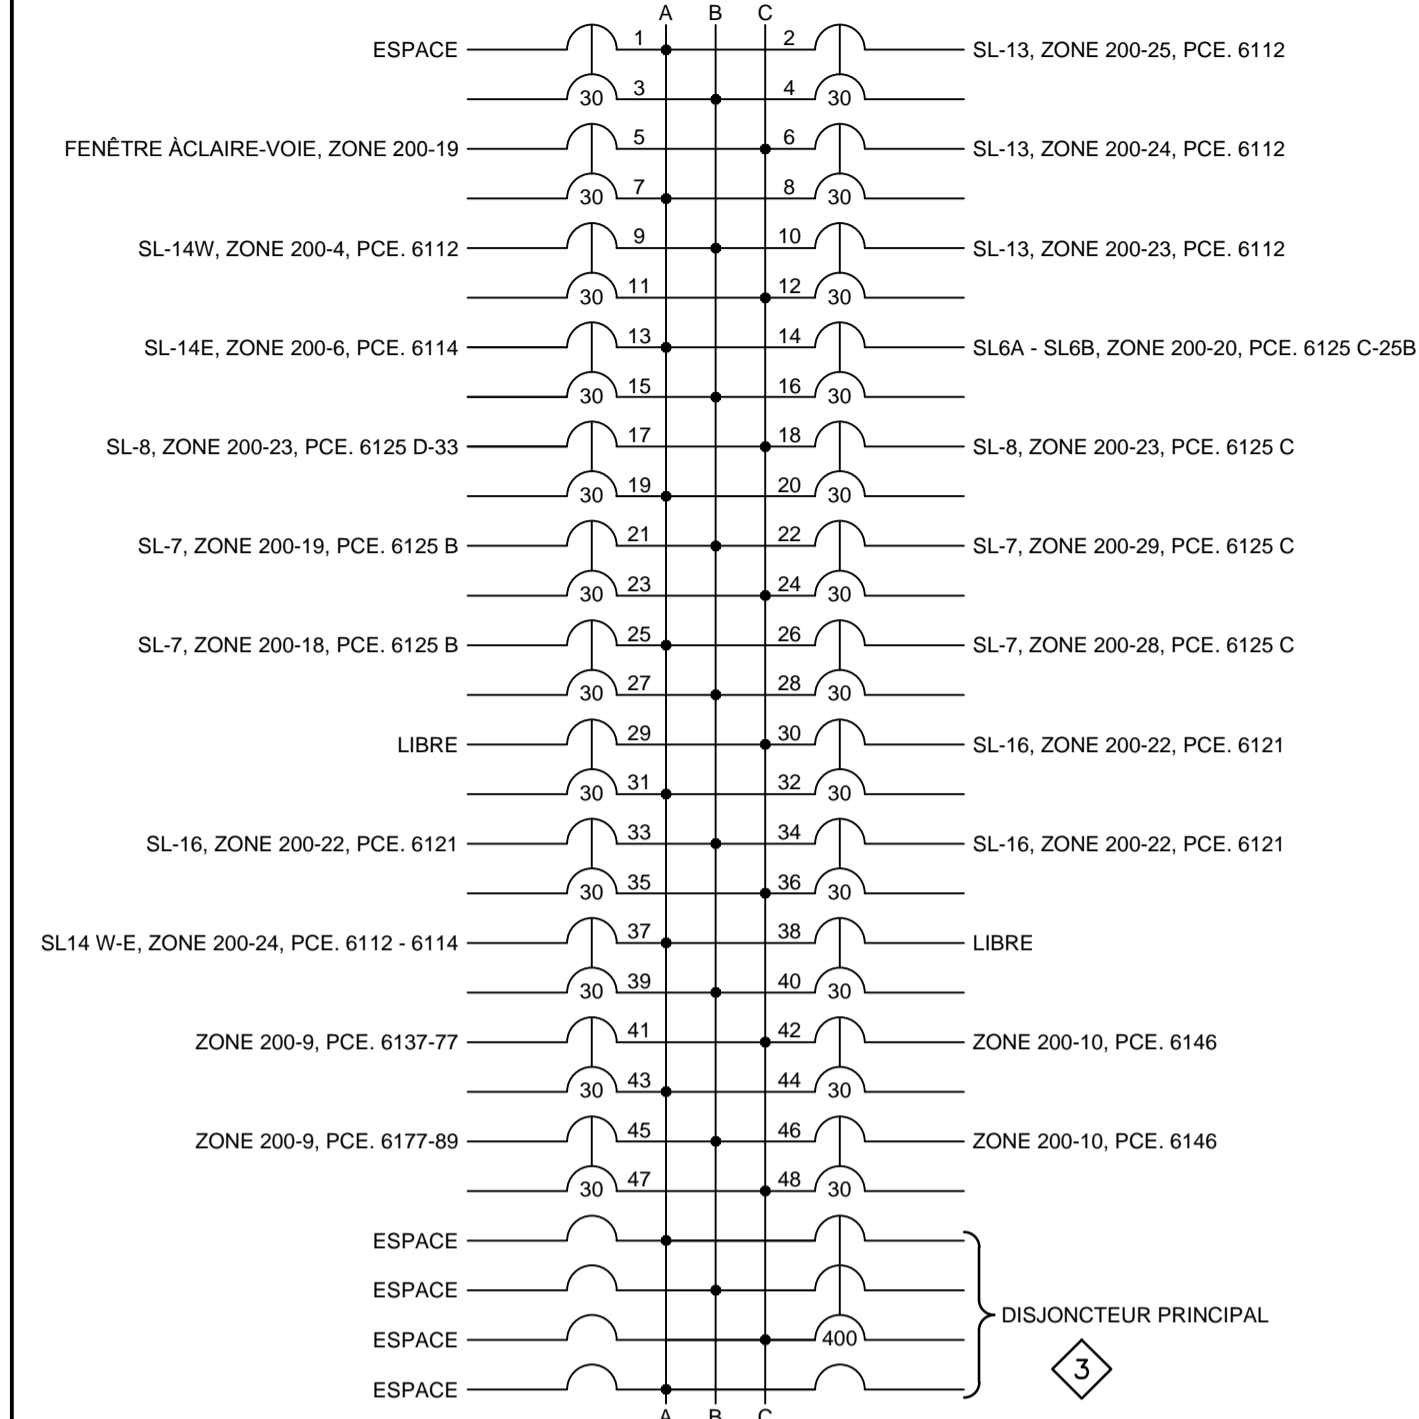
A B C

ESPACE 1 2 SL-13, ZONE 200-25, PCE. 6112
30 3 4 30
FENÊTRE ÀCLAIRE-VOIE, ZONE 200-19 5 6 SL-13, ZONE 200-24, PCE. 6112
30 7 8 30
SL-14W, ZONE 200-4, PCE. 6112 9 10 SL-13, ZONE 200-23, PCE. 6112
30 11 12 30
SL-14E, ZONE 200-6, PCE. 6114 13 14 SL6A - SL6B, ZONE 200-20, PCE. 6125 C-25B
30 15 16 30
SL-8, ZONE 200-23, PCE. 6125 D-33 17 18 SL-8, ZONE 200-23, PCE. 6125 C
30 19 20 30
SL-7, ZONE 200-19, PCE. 6125 B 21 22 SL-7, ZONE 200-29, PCE. 6125 C
30 23 24 30
SL-7, ZONE 200-18, PCE. 6125 B 25 26 SL-7, ZONE 200-28, PCE. 6125 C
30 27 28 30
LIBRE 29 30 SL-16, ZONE 200-22, PCE. 6121
30 31 32 30
SL-16, ZONE 200-22, PCE. 6121 33 34 SL-16, ZONE 200-22, PCE. 6121
30 35 36 30
SL14 W-E, ZONE 200-24, PCE. 6112 - 6114 37 38 LIBRE
30 39 40 30
ZONE 200-9, PCE. 6137-77 41 42 ZONE 200-10, PCE. 6146
30 43 44 30
ZONE 200-9, PCE. 6177-89 45 46 ZONE 200-10, PCE. 6146
30 47 48 30
ESPACE
ESPACE
ESPACE 400 DISJONCTEUR PRINCIPAL
ESPACE 3

A B C